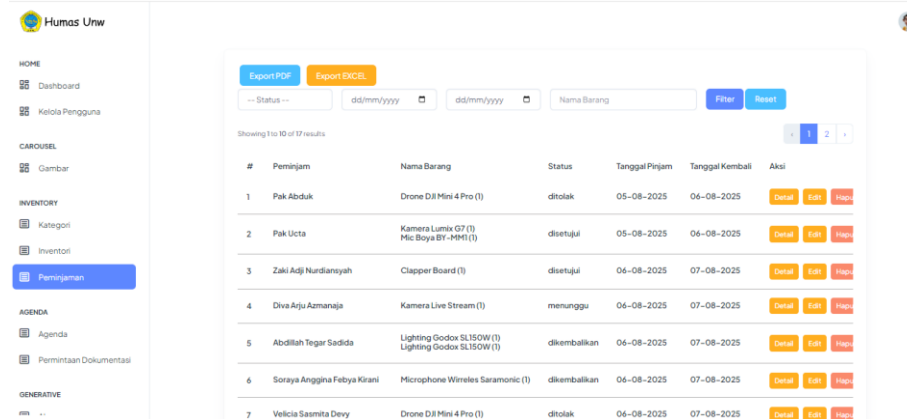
Humas Unw

HOME
Dashboard
Kelola Pengguna

CAROUSEL
Gambar

INVENTORY
Kategori
Inventori
Peminjaman

AGENDA
Agenda
Permintaan Dokumentasi

GENERATIVE

Export PDF
Export EXCEL
-- Status --
dd/mm/yyyy
dd/mm/yyyy
Nama Barang
Filter
Reset

Showing 1 to 10 of 17 results
‹ 1 2 ›

| # | Peminjam | Nama Barang | Status | Tanggal Pinjam | Tanggal Kembali | Aksi |
|---|---|---|---|---|---|---|
| 1 | Pak Abduk | Drone DJI Mini 4 Pro (1) | ditolak | 05-08-2025 | 06-08-2025 | Detail Edit Hapu |
| 2 | Pak Ucta | Kamera Lumix G7 (1) Mic Boya BY-MM1 (1) | disetujui | 05-08-2025 | 06-08-2025 | Detail Edit Hapu |
| 3 | Zaki Adji Nurdiansyah | Clapper Board (1) | disetujui | 06-08-2025 | 07-08-2025 | Detail Edit Hapu |
| 4 | Diva Arju Azmanaja | Kamera Live Stream (1) | menunggu | 06-08-2025 | 07-08-2025 | Detail Edit Hapu |
| 5 | Abdillah Tegar Sadida | Lighting Godox SL150W (1) Lighting Godox SL150W (1) | dikembalikan | 06-08-2025 | 07-08-2025 | Detail Edit Hapu |
| 6 | Soraya Anggina Febya Kirani | Microphone Wirreles Saramonic (1) | dikembalikan | 06-08-2025 | 07-08-2025 | Detail Edit Hapu |
| 7 | Velicia Sasmita Devy | Drone DJI Mini 4 Pro (1) | ditolak | 06-08-2025 | 07-08-2025 | Detail Edit Hapu |